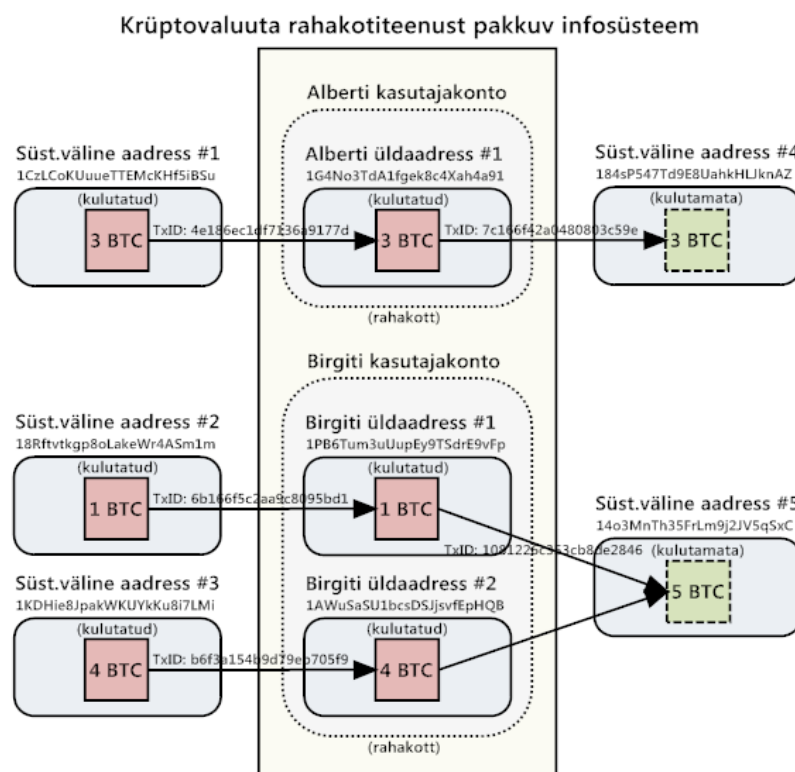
Krüptovaluuta rahakotiteenust pakkuv infosüsteem

Alberti kasutajakonto

Süst.väline aadress #1
1CzLCoKUuueTTEMcKHf5iBSu
(kulutatud)
3 BTC

TxID: 4e186ec1df7236a9177d

Alberti üldaadress #1
1G4No3TdA1fgek8c4Xah4a91
(kulutatud)
3 BTC

TxID: 7c166f42a0480803c59e

Süst.väline aadress #4
184sP547Td9E8UahkHLJknAZ
(kulutamata)
3 BTC

(rahakott)

Birgiti kasutajakonto

Süst.väline aadress #2
18Rftvtkgp8oLakeWr4ASm1m
(kulutatud)
1 BTC

TxID: 6b166f5c2aa9c8095bd1

Birgiti üldaadress #1
1PB6Tum3uUupEy9TSdrE9vFp
(kulutatud)
1 BTC

Süst.väline aadress #5
14o3MnTh35FrLm9j2JV5qSxC
TxID: 108122bc353cb8de2846
(kulutamata)
5 BTC

Süst.väline aadress #3
1KDHie8JpakWKUYkKu8i7LMi
(kulutatud)
4 BTC

TxID: b6f3a154b9d79eb705f9

Birgiti üldaadress #2
1AWuSaSU1bcsDSJjsvfEpHQB
(kulutatud)
4 BTC

(rahakott)